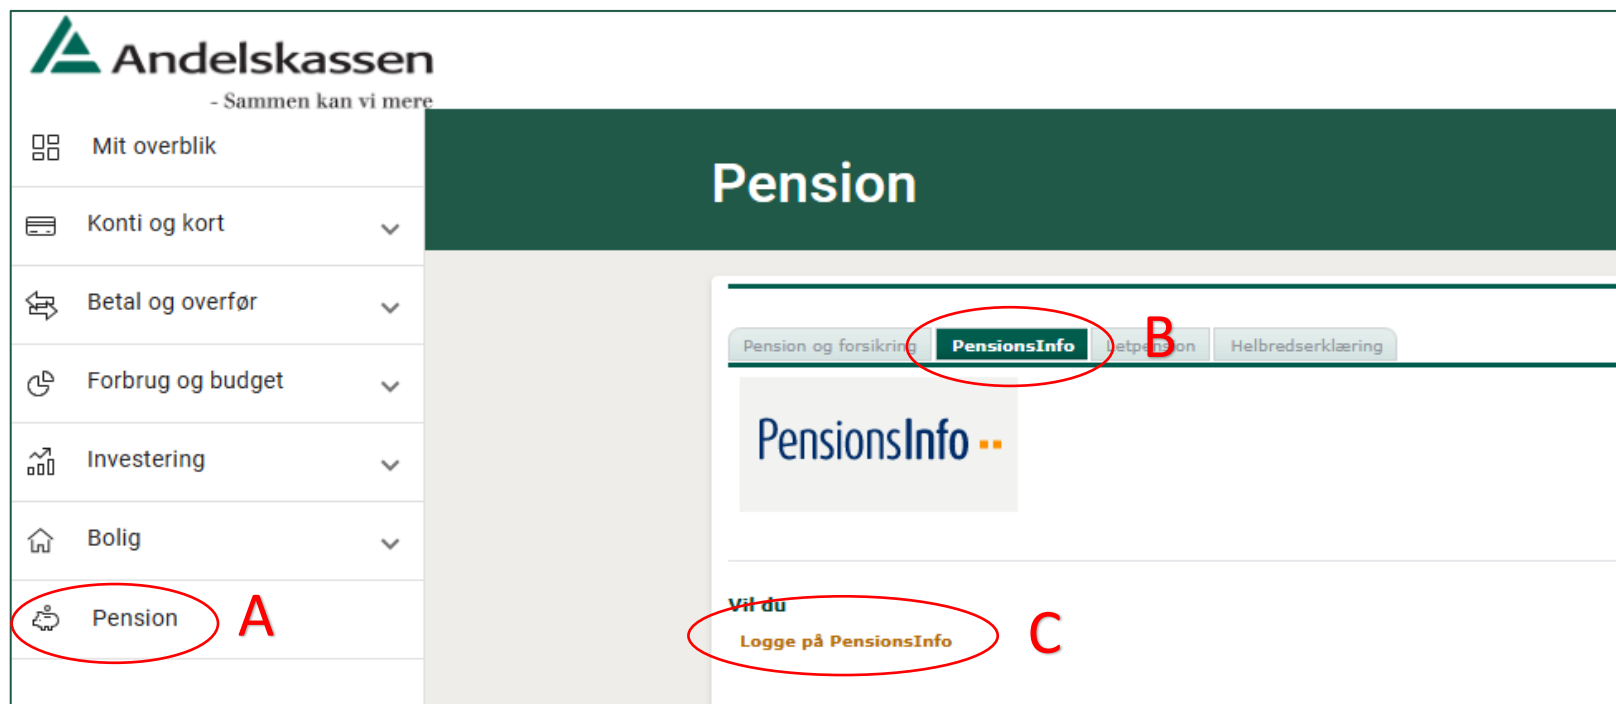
Andelskassen
- Sammen kan vi mere

Mit overblik

Konti og kort

Betal og overfør

Forbrug og budget

Investering

Bolig

Pension

A

Pension

Pension og forsikring | PensionsInfo | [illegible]etpension | Helbredserklæring

B

PensionsInfo

Vil du

Logge på PensionsInfo

C